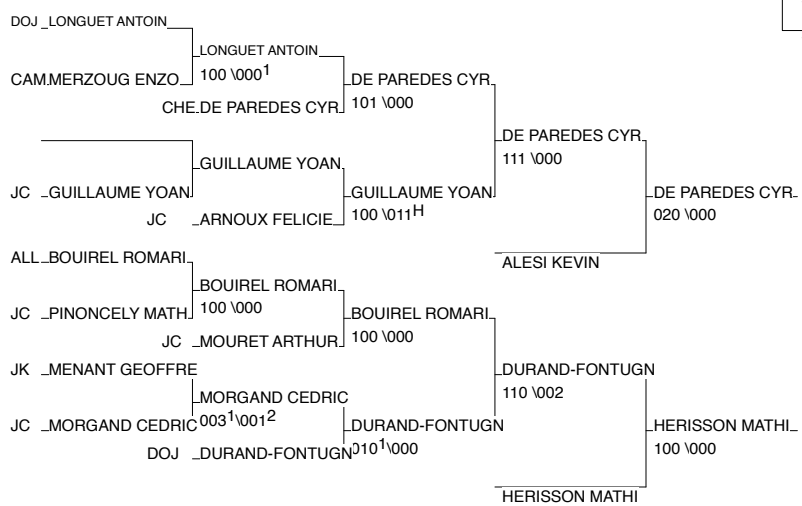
DOJ LONGUET ANTOIN
CAM.MERZOUG ENZO
LONGUET ANTOIN
100 \000$^1$
CHE.DE PAREDES CYR
DE PAREDES CYR
101 \000

JC GUILLAUME YOAN
GUILLAUME YOAN
JC ARNOUX FELICIE
GUILLAUME YOAN
100 \011$^H$
DE PAREDES CYR
111 \000
DE PAREDES CYR
020 \000
ALESI KEVIN

ALL BOUIREL ROMARI
BOUIREL ROMARI
JC PINONCELY MATH
100 \000
JC MOURET ARTHUR
BOUIREL ROMARI
100 \000
JK MENANT GEOFFRE
MORGAND CEDRIC
JC MORGAND CEDRIC
003$^1$\001$^2$
DOJ DURAND-FONTUGN
DURAND-FONTUGN
010$^1$\000
DURAND-FONTUGN
110 \002
HERISSON MATHI
100 \000
HERISSON MATHI